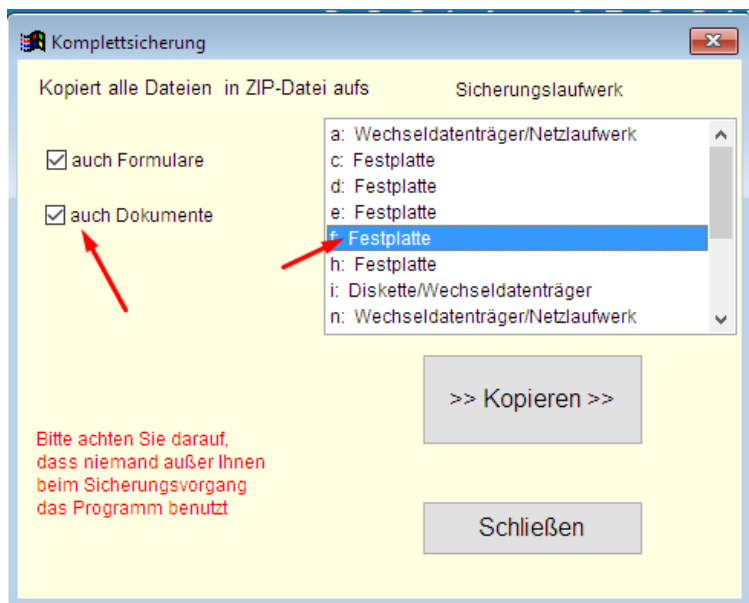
Komplettsicherung

Kopiert alle Dateien in ZIP-Datei aufs

Sicherungslaufwerk

auch Formulare

auch Dokumente

a: Wechseldatenträger/Netzlaufwerk
c: Festplatte
d: Festplatte
e: Festplatte
f: Festplatte
h: Festplatte
i: Diskette/Wechseldatenträger
n: Wechseldatenträger/Netzlaufwerk

>> Kopieren >>

Bitte achten Sie darauf, dass niemand außer Ihnen beim Sicherungsvorgang das Programm benutzt

Schließen